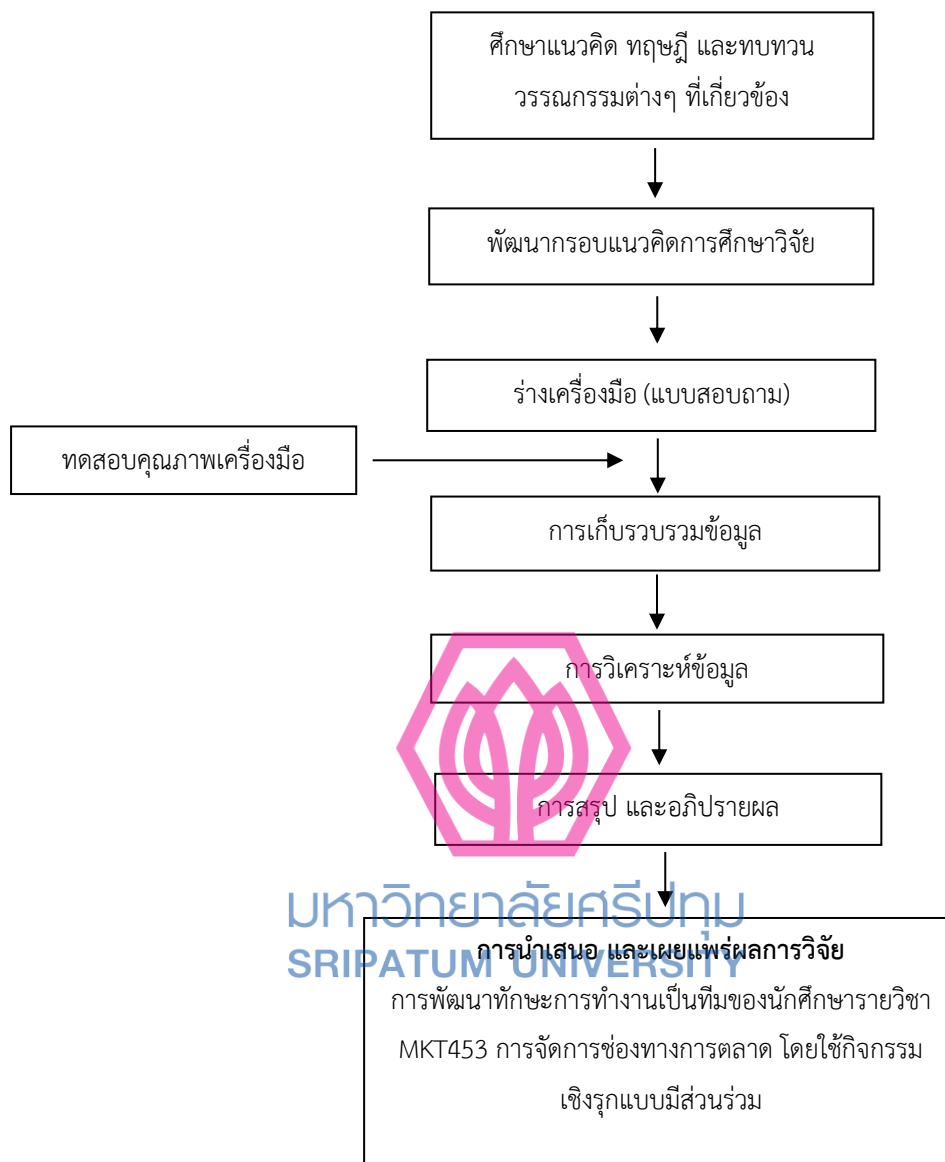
ศึกษาแนวคิด ทฤษฎี และทบทวน วรรณกรรมต่างๆ ที่เกี่ยวข้อง

พัฒนากรอบแนวคิดการศึกษาวิจัย

ร่างเครื่องมือ (แบบสอบถาม)

ทดสอบคุณภาพเครื่องมือ

การเก็บรวบรวมข้อมูล

การวิเคราะห์ข้อมูล

การสรุป และอภิปรายผล

มหาวิทยาลัยศรีปทุม
SRIPATUM UNIVERSITY

การนำเสนอ และเผยแพร่ผลการวิจัย
การพัฒนาทักษะการทำงานเป็นทีมของนักศึกษารายวิชา MKT453 การจัดการช่องทางการตลาด โดยใช้กิจกรรมเชิงรุกแบบมีส่วนร่วม